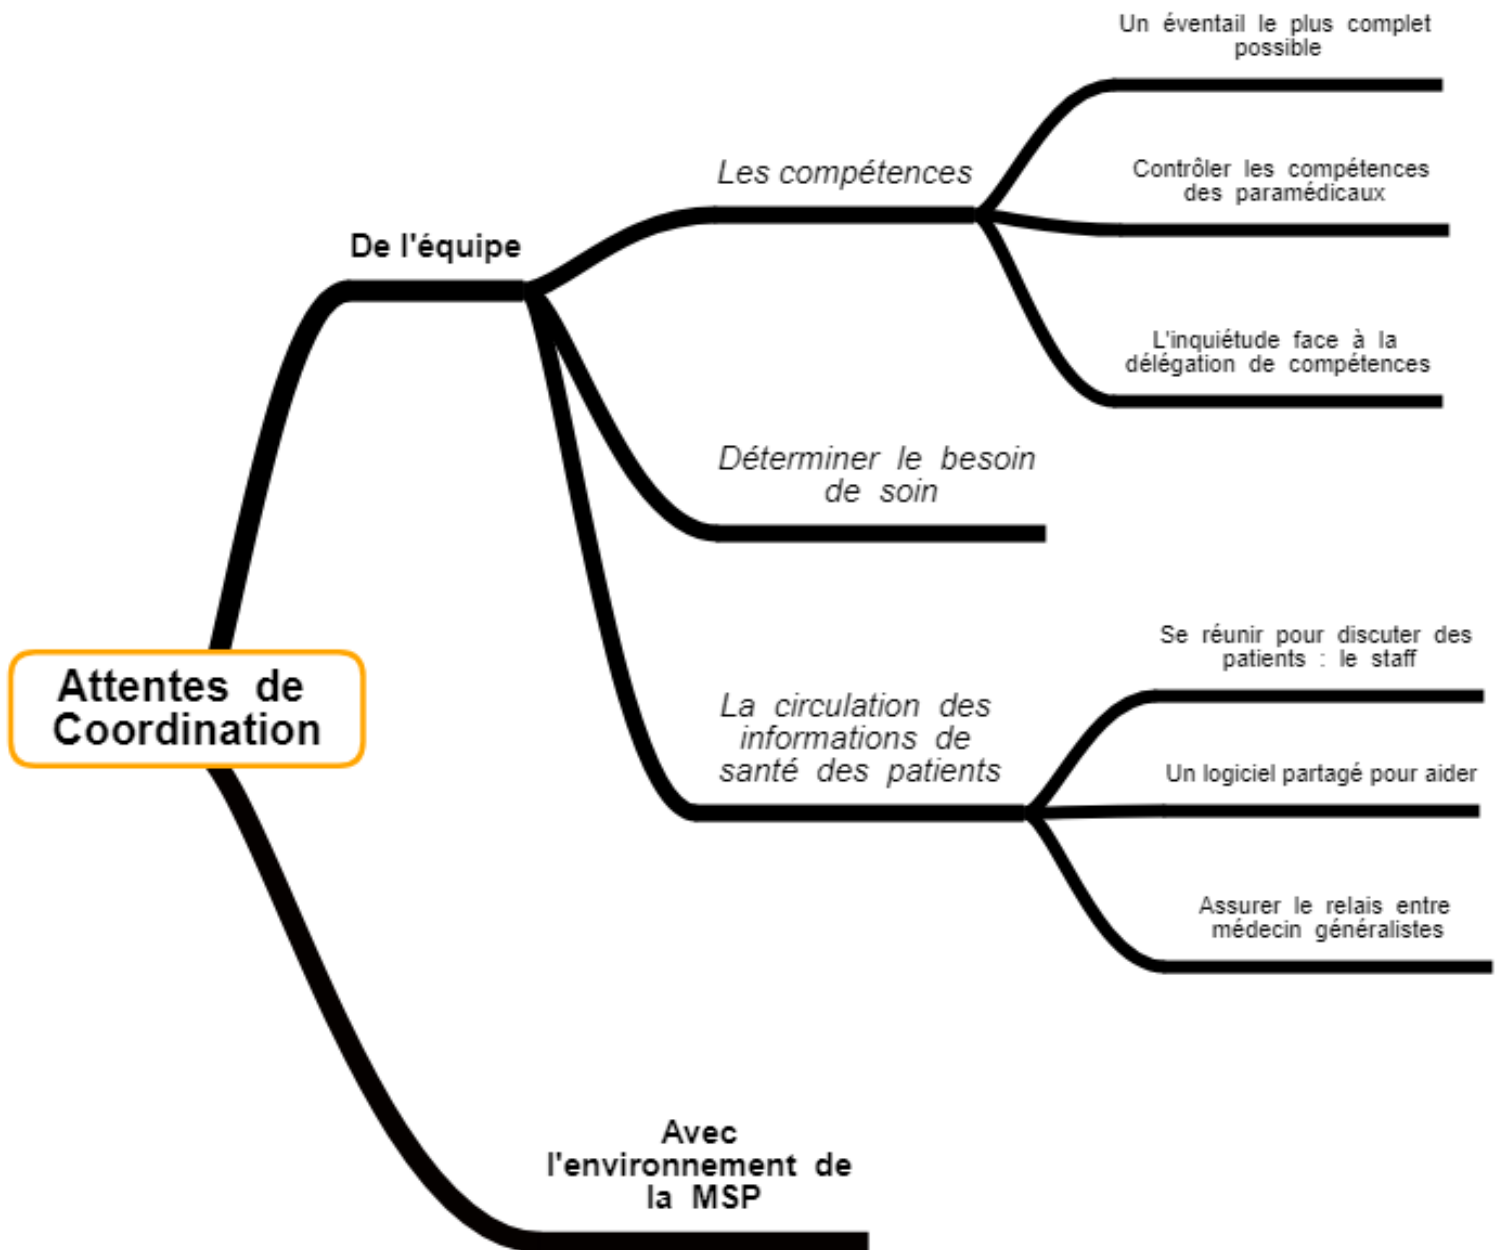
Attentes de Coordination

De l'équipe

Les compétences

Un éventail le plus complet possible

Contrôler les compétences des paramédicaux

L'inquiétude face à la délégation de compétences

Déterminer le besoin de soin

La circulation des informations de santé des patients

Se réunir pour discuter des patients : le staff

Un logiciel partagé pour aider

Assurer le relais entre médecin généralistes

Avec l'environnement de la MSP